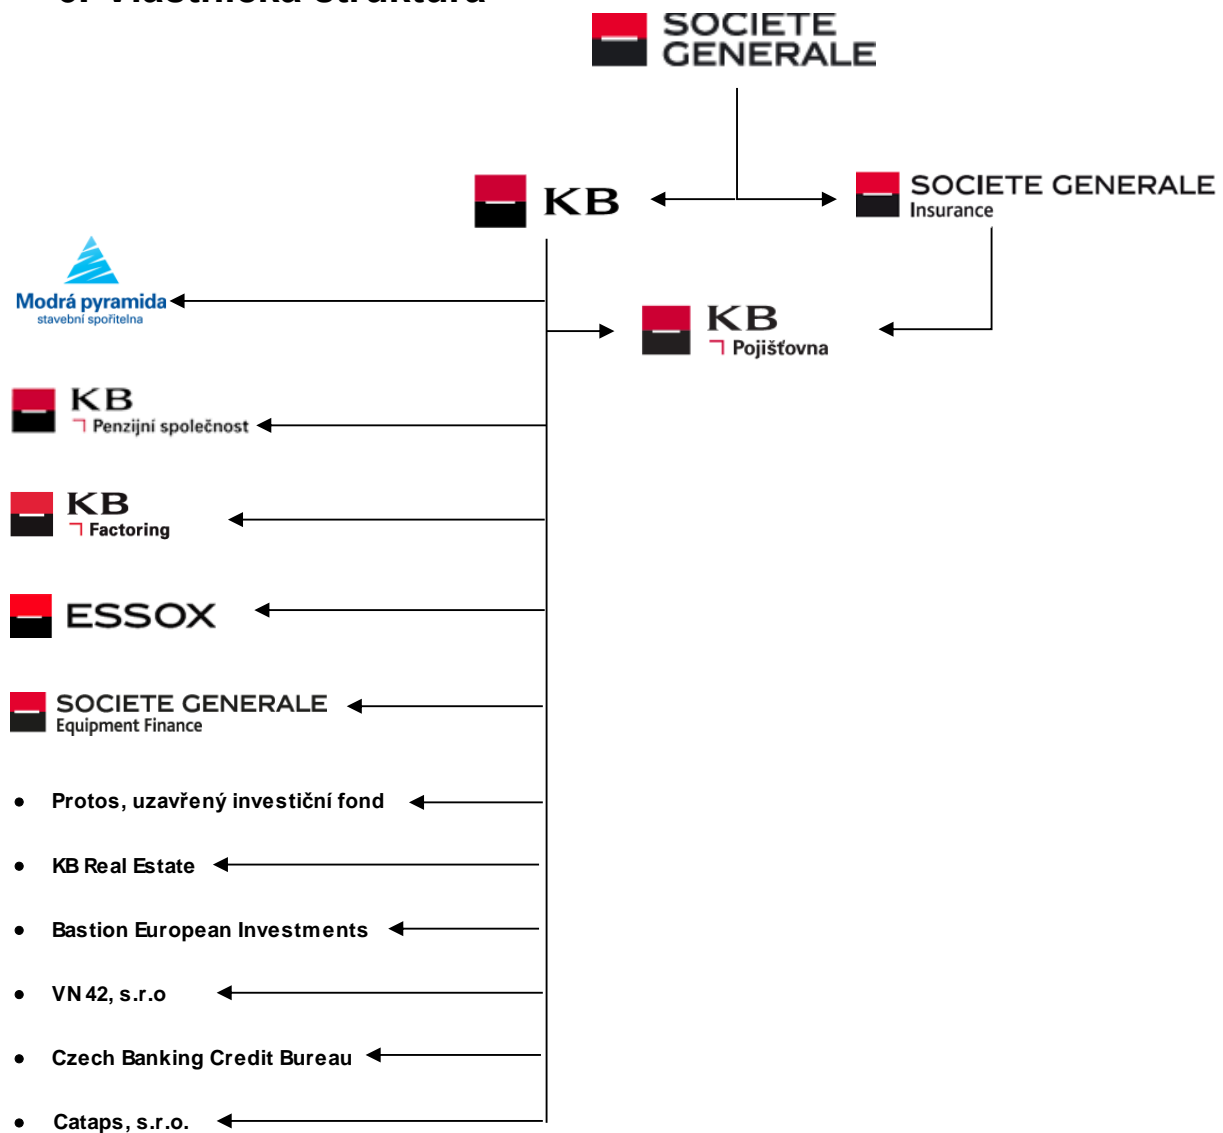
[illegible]

SOCIETE GENERALE

KB

SOCIETE GENERALE Insurance

Modrá pyramida stavební spořitelna

KB Pojišťovna

KB Penzijní společnost

KB Factoring

ESSOX

SOCIETE GENERALE Equipment Finance

- Protos, uzavřený investiční fond
- KB Real Estate
- Bastion European Investments
- VN 42, s.r.o
- Czech Banking Credit Bureau
- Cataps, s.r.o.